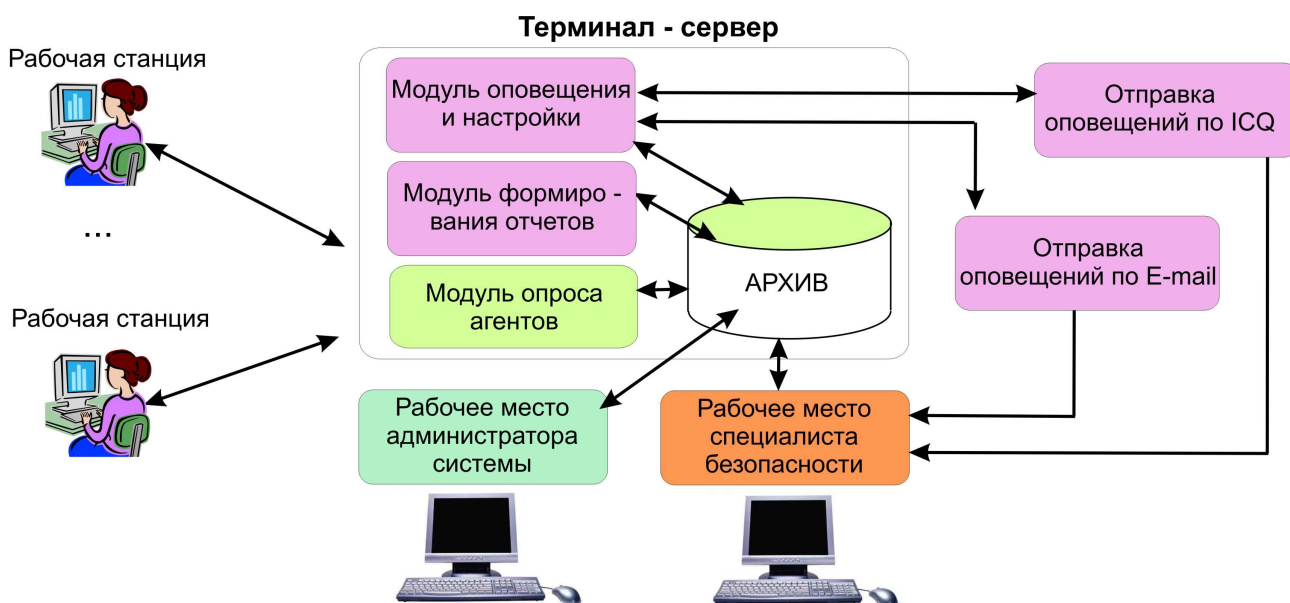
Терминал - сервер

Рабочая станция

...

Рабочая станция

Модуль оповещения и настройки

Модуль формиро - вания отчетов

Модуль опроса агентов

АРХИВ

Отправка оповещений по ICQ

Отправка оповещений по E-mail

Рабочее место администратора системы

Рабочее место специалиста безопасности